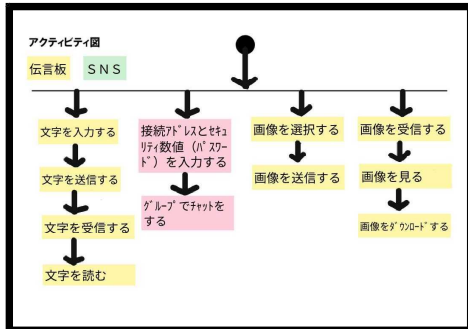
アクティビティ図

伝言板 SNS

文字を入力する

文字を送信する

文字を受信する

文字を読む

接続アドレスとセキュリティ数値（パスワード）を入力する

グループでチャットをする

画像を選択する

画像を送信する

画像を受信する

画像を見る

画像をダウンロードする